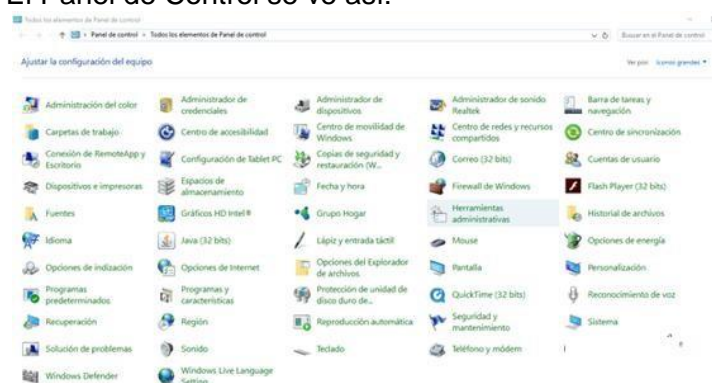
El Panel de Control se ve así:

Todos los elementos de Panel de control

Panel de control › Todos los elementos de Panel de control

Buscar en el Panel de control

Ajustar la configuración del equipo

Ver por: Iconos grandes

| | | | | |
|---|---|---|---|---|
| Administración del color | Administrador de credenciales | Administrador de dispositivos | Administrador de sonido Realtek | Barra de tareas y navegación |
| Carpetas de trabajo | Centro de accesibilidad | Centro de movilidad de Windows | Centro de redes y recursos compartidos | Centro de sincronización |
| Conexión de RemoteApp y Escritorio | Configuración de Tablet PC | Copias de seguridad y restauración (W... | Correo (32 bits) | Cuentas de usuario |
| Dispositivos e impresoras | Espacios de almacenamiento | Fecha y hora | Firewall de Windows | Flash Player (32 bits) |
| Fuentes | Gráficos HD Intel® | Grupo Hogar | Herramientas administrativas | Historial de archivos |
| Idioma | Java (32 bits) | Lápiz y entrada táctil | Mouse | Opciones de energía |
| Opciones de indización | Opciones de Internet | Opciones del Explorador de archivos | Pantalla | Personalización |
| Programas predeterminados | Programas y características | Protección de unidad de disco duro de... | QuickTime (32 bits) | Reconocimiento de voz |
| Recuperación | Región | Reproducción automática | Seguridad y mantenimiento | Sistema |
| Solución de problemas | Sonido | Teclado | Teléfono y módem | |
| Windows Defender | Windows Live Language Setting | | | |